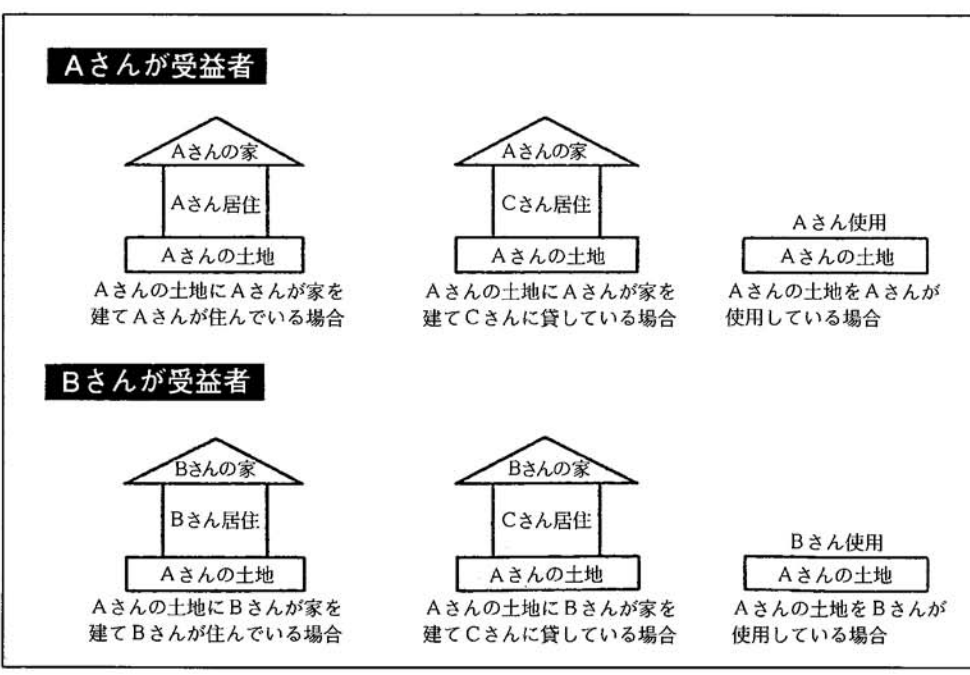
Aさんが受益者

Aさんの家
Aさん居住
Aさんの土地
Aさんの土地にAさんが家を建てAさんが住んでいる場合

Aさんの家
Cさん居住
Aさんの土地
Aさんの土地にAさんが家を建てCさんに貸している場合

Aさん使用
Aさんの土地
Aさんの土地をAさんが使用している場合

Bさんが受益者

Bさんの家
Bさん居住
Aさんの土地
Aさんの土地にBさんが家を建てBさんが住んでいる場合

Bさんの家
Cさん居住
Aさんの土地
Aさんの土地にBさんが家を建てCさんに貸している場合

Bさん使用
Aさんの土地
Aさんの土地をBさんが使用している場合